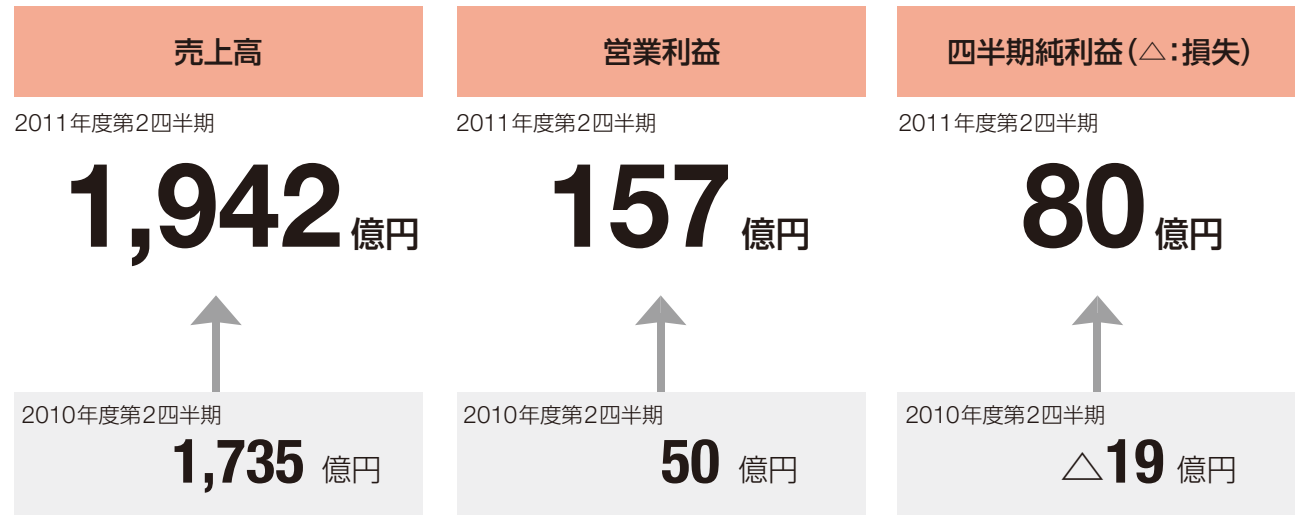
売上高

2011年度第2四半期

1,942億円

2010年度第2四半期

1,735 億円

営業利益

2011年度第2四半期

157億円

2010年度第2四半期

50 億円

四半期純利益（△：損失）

2011年度第2四半期

80億円

2010年度第2四半期

△19 億円